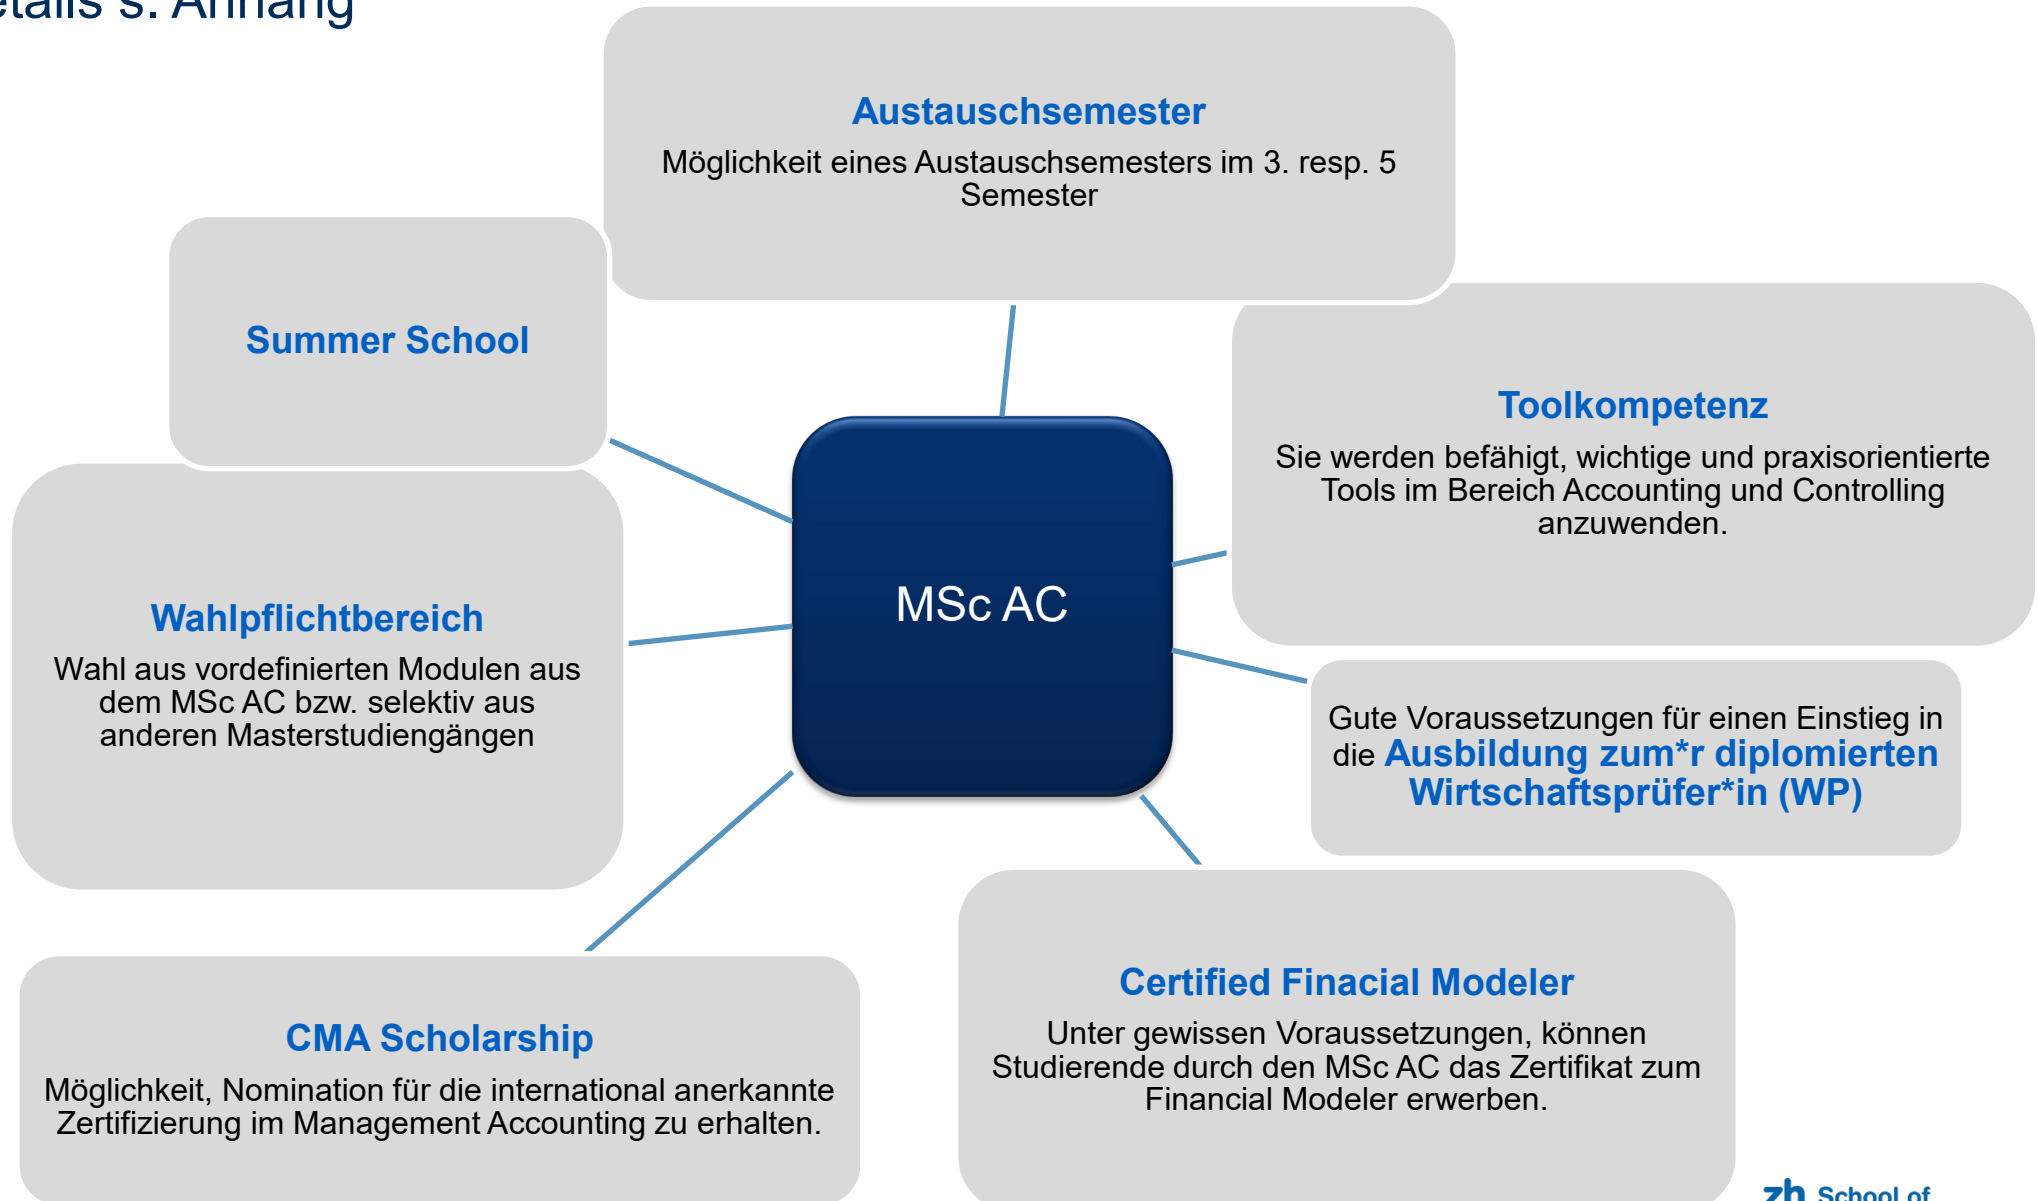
etails s. Anhang

Austauschsemester
Möglichkeit eines Austauschsemesters im 3. resp. 5 Semester

Summer School

Toolkompetenz
Sie werden befähigt, wichtige und praxisorientierte Tools im Bereich Accounting und Controlling anzuwenden.

MSc AC

Wahlpflichtbereich
Wahl aus vordefinierten Modulen aus dem MSc AC bzw. selektiv aus anderen Masterstudiengängen

Gute Voraussetzungen für einen Einstieg in die Ausbildung zum*r diplomierten Wirtschaftsprüfer*in (WP)

Certified Finacial Modeler
Unter gewissen Voraussetzungen, können Studierende durch den MSc AC das Zertifikat zum Financial Modeler erwerben.

CMA Scholarship
Möglichkeit, Nomination für die international anerkannte Zertifizierung im Management Accounting zu erhalten.

zh School of